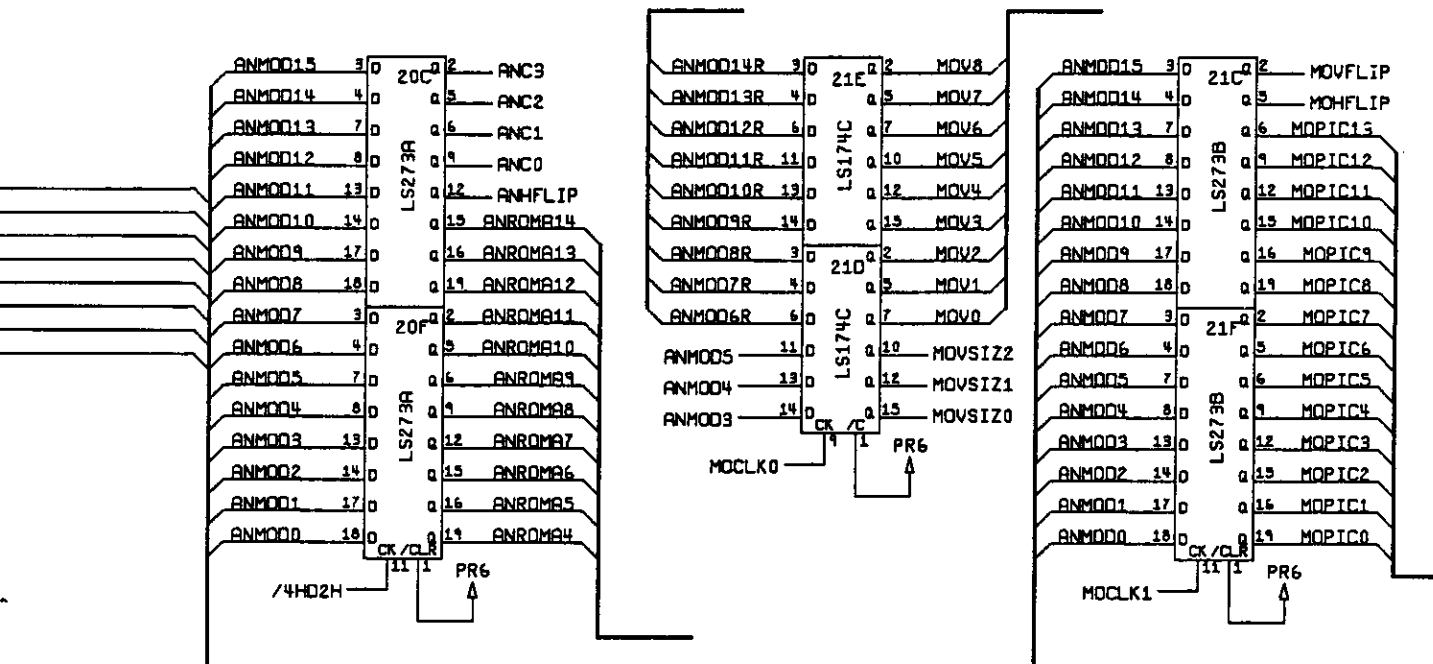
ANMOD15 3 D 20C Q 2 ANC3
ANMOD14 4 D Q 5 ANC2
ANMOD13 7 D Q 6 ANC1
ANMOD12 8 D Q 9 ANC0
ANMOD11 13 D Q 12 ANHFLIP
ANMOD10 14 D Q 15 ANROMA14
ANMOD9 17 D Q 16 ANROMA13
ANMOD8 18 D Q 19 ANROMA12
LS273A

ANMOD7 3 D 20F Q 2 ANROMA11
ANMOD6 4 D Q 5 ANROMA10
ANMOD5 7 D Q 6 ANROMA9
ANMOD4 8 D Q 9 ANROMA8
ANMOD3 13 D Q 12 ANROMA7
ANMOD2 14 D Q 15 ANROMA6
ANMOD1 17 D Q 16 ANROMA5
ANMOD0 18 D Q 19 ANROMA4
LS273A
CK /CLR
11 1
/4HD2H
PR6

ANMOD14R 3 D 21E Q 2 MOV8
ANMOD13R 4 D Q 5 MOV7
ANMOD12R 6 D Q 7 MOV6
ANMOD11R 11 D Q 10 MOV5
ANMOD10R 13 D Q 12 MOV4
ANMOD9R 14 D Q 15 MOV3
LS174C

ANMOD8R 3 D 21D Q 2 MOV2
ANMOD7R 4 D Q 5 MOV1
ANMOD6R 6 D Q 7 MOV0
ANMOD5 11 D Q 10 MOVSIZ2
ANMOD4 13 D Q 12 MOVSIZ1
ANMOD3 14 D Q 15 MOVSIZ0
LS174C
CK /C
9 1
MOCLK0
PR6

ANMOD15 3 D 21C Q 2 MOVFLIP
ANMOD14 4 D Q 5 MOHFLIP
ANMOD13 7 D Q 6 MOPIC13
ANMOD12 8 D Q 9 MOPIC12
ANMOD11 13 D Q 12 MOPIC11
ANMOD10 14 D Q 15 MOPIC10
ANMOD9 17 D Q 16 MOPIC9
ANMOD8 18 D Q 19 MOPIC8
LS273B

ANMOD7 3 D 21F Q 2 MOPIC7
ANMOD6 4 D Q 5 MOPIC6
ANMOD5 7 D Q 6 MOPIC5
ANMOD4 8 D Q 9 MOPIC4
ANMOD3 13 D Q 12 MOPIC3
ANMOD2 14 D Q 15 MOPIC2
ANMOD1 17 D Q 16 MOPIC1
ANMOD0 18 D Q 19 MOPIC0
LS273B
CK /CLR
11 1
MOCLK1
PR6